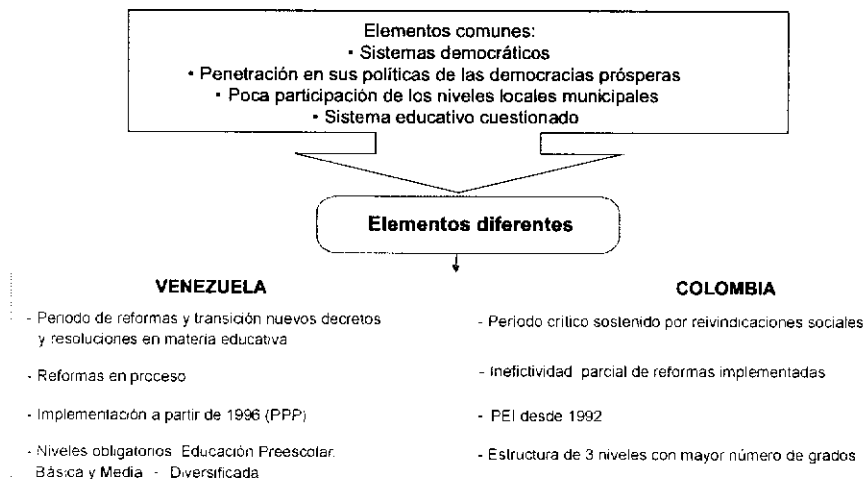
Elementos comunes:
• Sistemas democráticos
• Penetración en sus políticas de las democracias prósperas
• Poca participación de los niveles locales municipales
• Sistema educativo cuestionado

Elementos diferentes

VENEZUELA

- Periodo de reformas y transición nuevos decretos y resoluciones en materia educativa

- Reformas en proceso

- Implementación a partir de 1996 (PPP)

- Niveles obligatorios Educación Preescolar. Básica y Media - Diversificada

COLOMBIA

- Periodo crítico sostenido por reivindicaciones sociales

- Inefictividad parcial de reformas implementadas

- PEI desde 1992

- Estructura de 3 niveles con mayor número de grados